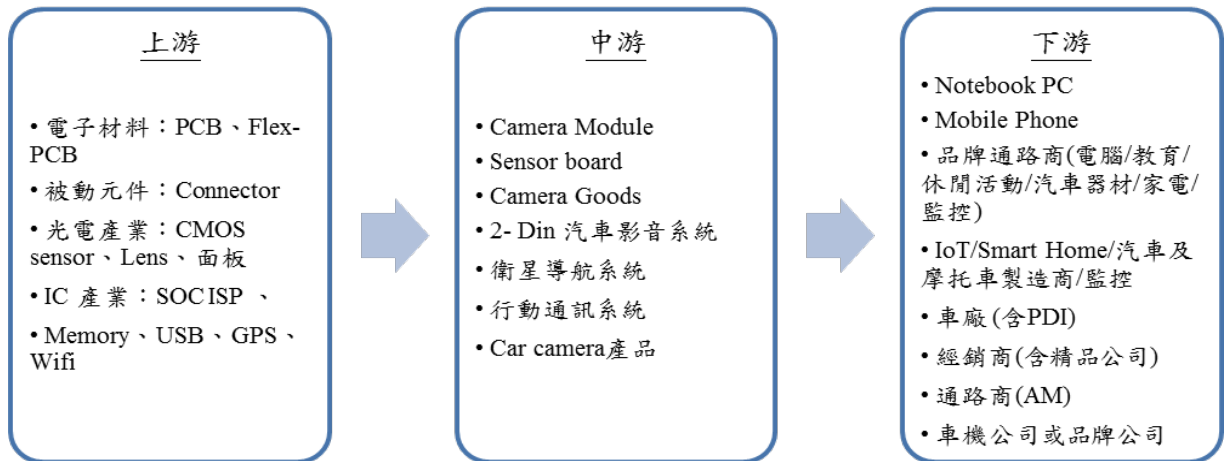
上游

• 電子材料：PCB、Flex-PCB
• 被動元件：Connector
• 光電產業：CMOS sensor、Lens、面板
• IC 產業：SOC ISP 、
• Memory、USB、GPS、Wifi

中游

• Camera Module
• Sensor board
• Camera Goods
• 2- Din 汽車影音系統
• 衛星導航系統
• 行動通訊系統
• Car camera產品

下游

• Notebook PC
• Mobile Phone
• 品牌通路商(電腦/教育/休閒活動/汽車器材/家電/監控)
• IoT/Smart Home/汽車及摩托車製造商/監控
• 車廠(含PDI)
• 經銷商(含精品公司)
• 通路商(AM)
• 車機公司或品牌公司